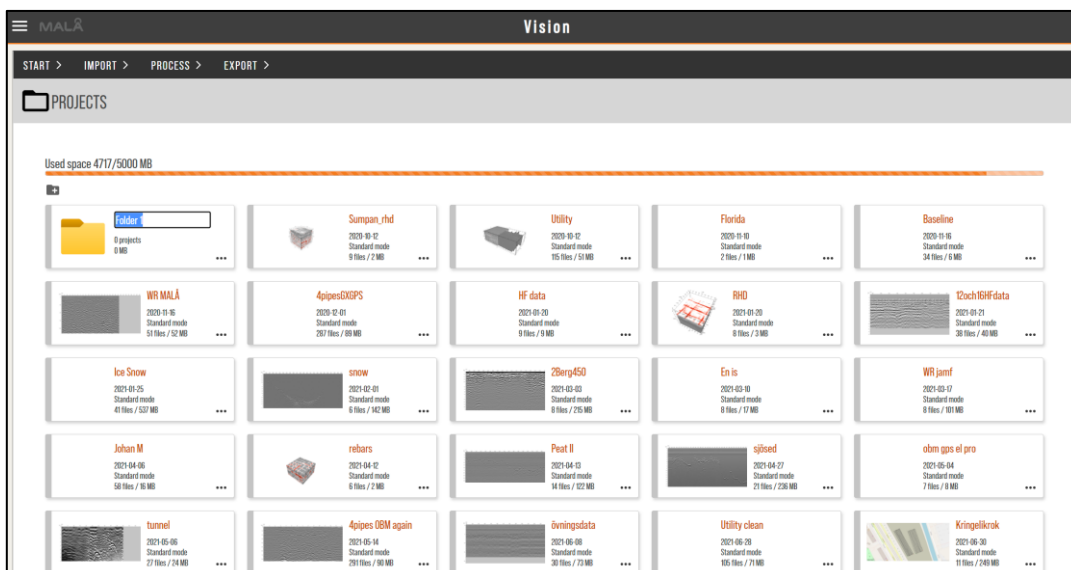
MALÅ

Vision

START > IMPORT > PROCESS > EXPORT >

PROJECTS

Used space 4717/5000 MB

Folder 1
0 projects
0 MB
...

Sumpan_rhd
2020-10-12
Standard mode
9 files / 2 MB
...

Utility
2020-10-12
Standard mode
115 files / 51 MB
...

Florida
2020-11-10
Standard mode
2 files / 1 MB
...

Baseline
2020-11-16
Standard mode
34 files / 6 MB
...

WR MALÅ
2020-11-16
Standard mode
51 files / 52 MB
...

4pipesGXGPS
2020-12-01
Standard mode
287 files / 89 MB
...

HF data
2021-01-20
Standard mode
9 files / 9 MB
...

RHD
2021-01-20
Standard mode
8 files / 3 MB
...

12och16HFdata
2021-01-21
Standard mode
38 files / 40 MB
...

Ice Snow
2021-01-25
Standard mode
41 files / 537 MB
...

snow
2021-02-01
Standard mode
6 files / 142 MB
...

2Berg450
2021-03-03
Standard mode
8 files / 215 MB
...

En is
2021-03-10
Standard mode
8 files / 17 MB
...

WR jamf
2021-03-17
Standard mode
8 files / 101 MB
...

Johan M
2021-04-06
Standard mode
58 files / 16 MB
...

rebars
2021-04-12
Standard mode
6 files / 2 MB
...

Peat II
2021-04-13
Standard mode
14 files / 122 MB
...

sjösed
2021-04-27
Standard mode
21 files / 236 MB
...

obm gps el pro
2021-05-04
Standard mode
7 files / 8 MB
...

tunnel
2021-05-06
Standard mode
27 files / 24 MB
...

4pipes OBM again
2021-05-14
Standard mode
291 files / 90 MB
...

övningsdata
2021-06-08
Standard mode
30 files / 73 MB
...

Utility clean
2021-06-28
Standard mode
105 files / 71 MB
...

Kringelikrok
2021-06-30
Standard mode
11 files / 249 MB
...